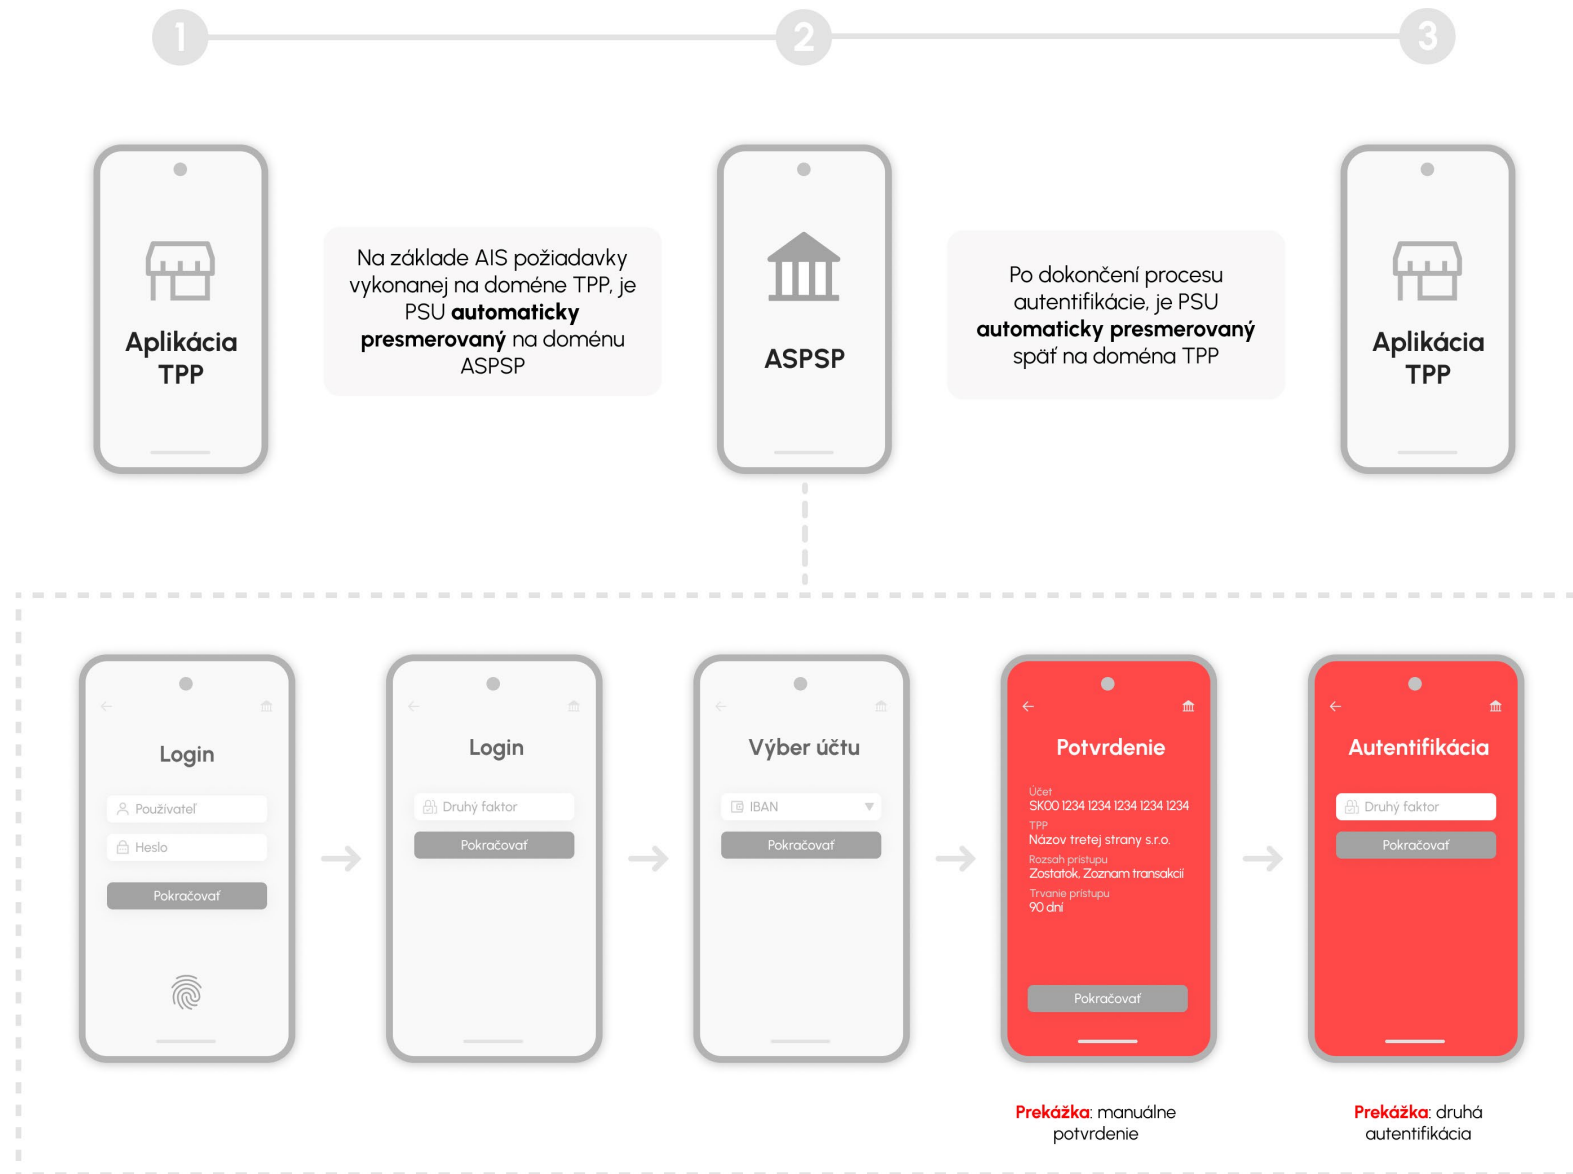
1

2

3

Aplikácia TPP

Na základe AIS požiadavky vykonanej na doméne TPP, je PSU **automaticky presmerovaný** na doménu ASPSP

ASPSP

Po dokončení procesu autentifikácie, je PSU **automaticky presmerovaný** späť na doména TPP

Aplikácia TPP

Login

Používateľ

Heslo

Pokračovať

Login

Druhý faktor

Pokračovať

Výber účtu

IBAN

Pokračovať

Potvrdenie

Účet
SK00 1234 1234 1234 1234 1234

TPP
Názov tretej strany s.r.o.

Rozsah prístupu
Zostatok, Zoznam transakcií

Trvanie prístupu
90 dní

Pokračovať

Autentifikácia

Druhý faktor

Pokračovať

Prekážka: manuálne potvrdenie

Prekážka: druhá autentifikácia